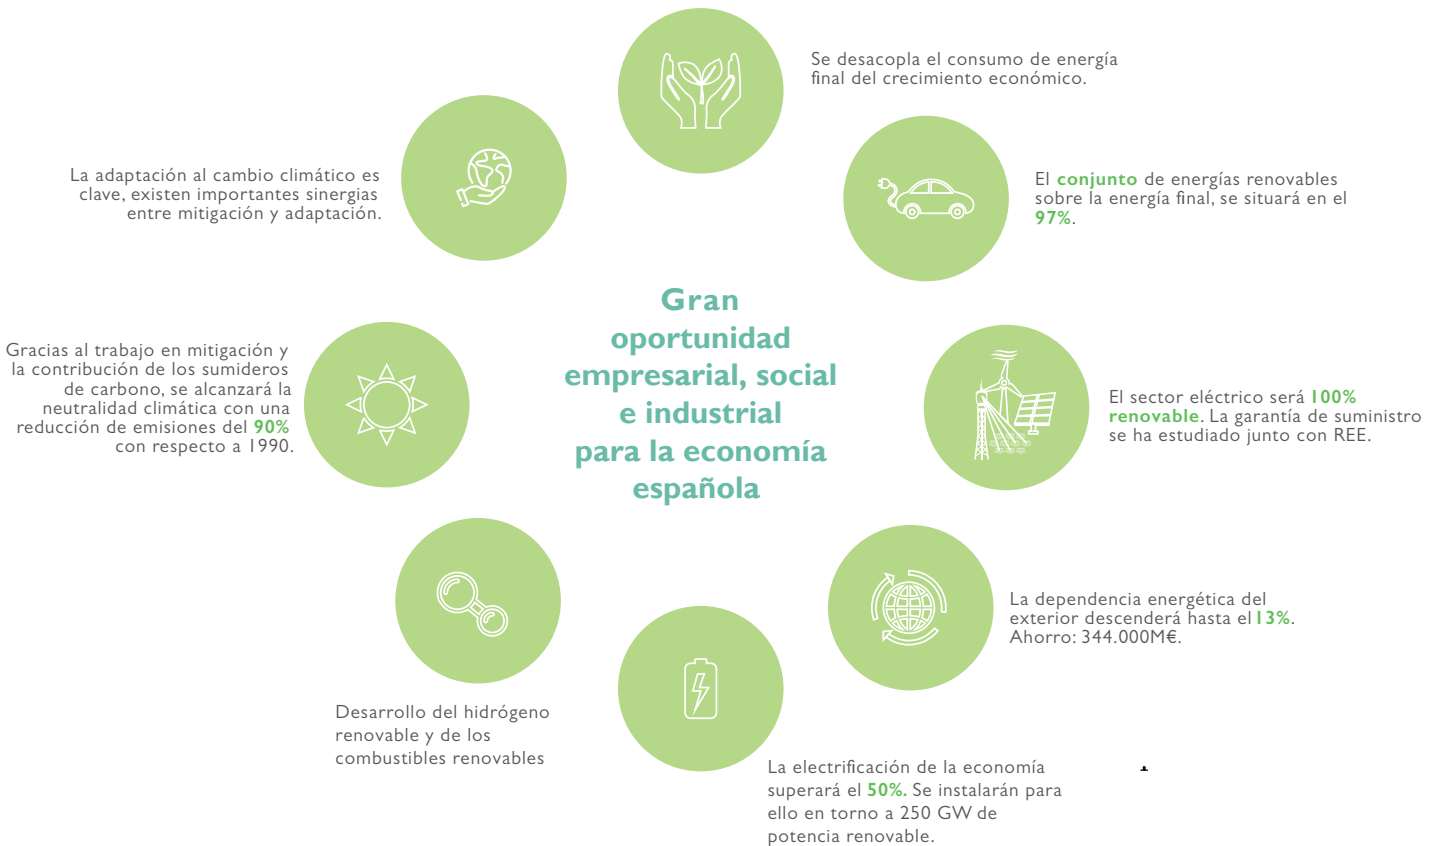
Se desacopla el consumo de energía final del crecimiento económico.

El conjunto de energías renovables sobre la energía final, se situará en el 97%.

El sector eléctrico será 100% renovable. La garantía de suministro se ha estudiado junto con REE.

La dependencia energética del exterior descenderá hasta el 13%. Ahorro: 344.000M€.

La electrificación de la economía superará el 50%. Se instalarán para ello en torno a 250 GW de potencia renovable.

Desarrollo del hidrógeno renovable y de los combustibles renovables

Gracias al trabajo en mitigación y la contribución de los sumideros de carbono, se alcanzará la neutralidad climática con una reducción de emisiones del 90% con respecto a 1990.

La adaptación al cambio climático es clave, existen importantes sinergias entre mitigación y adaptación.

Gran oportunidad empresarial, social e industrial para la economía española